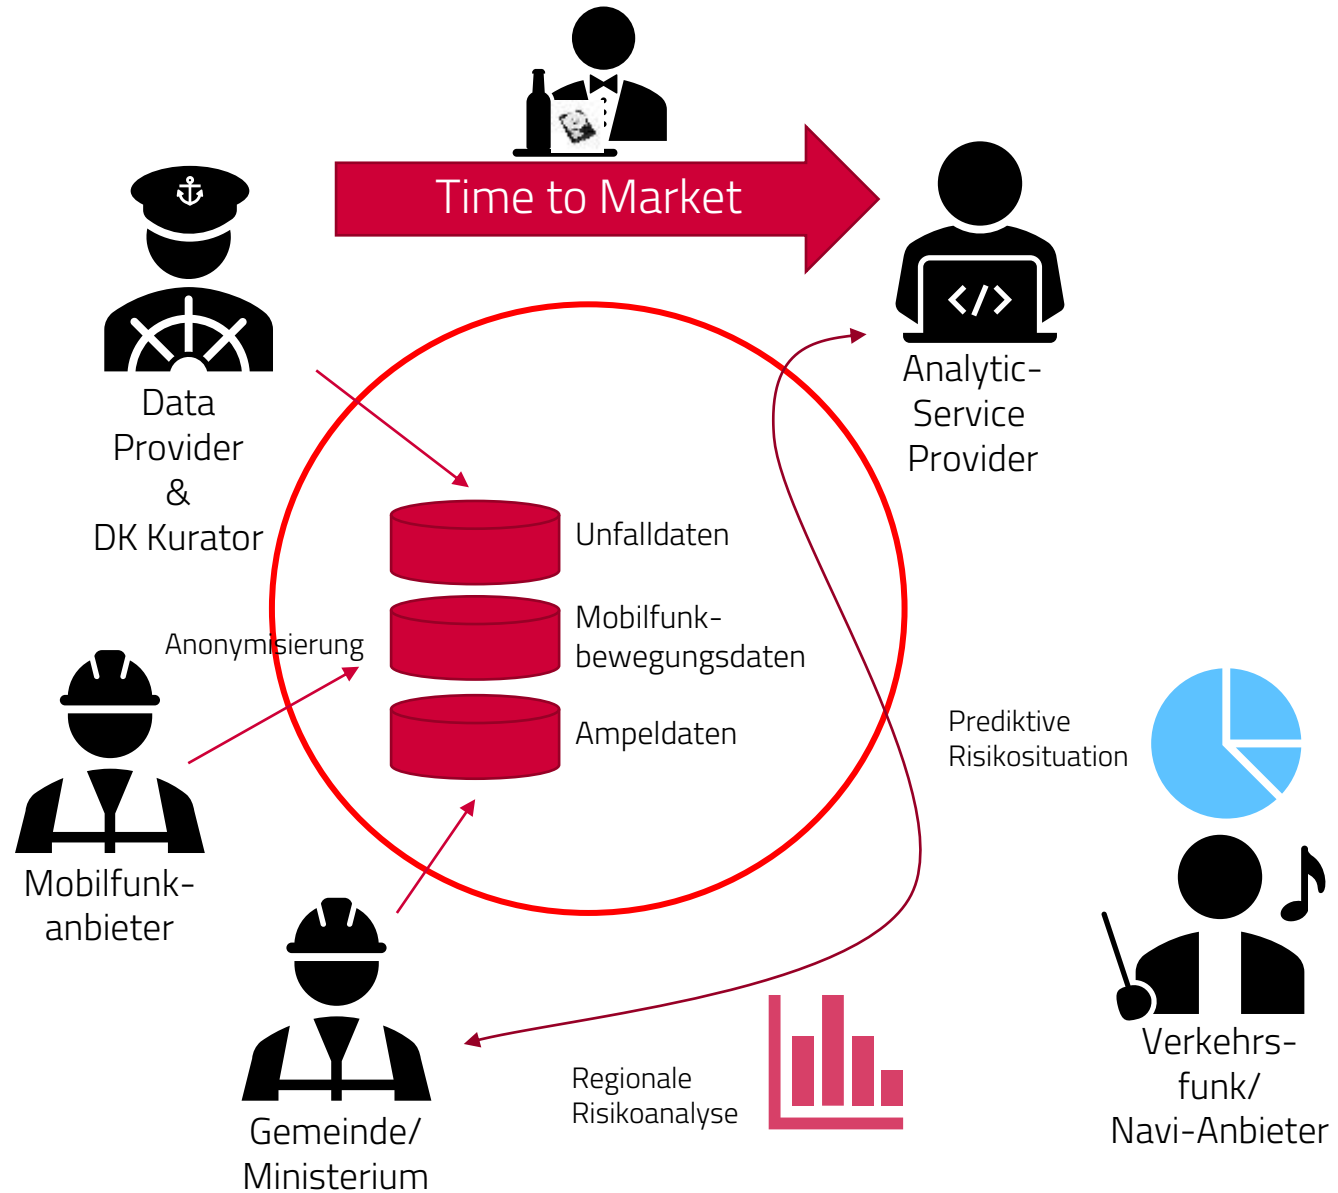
Time to Market

Data Provider & DK Kurator

Analytic-Service Provider

Unfalldaten

Mobilfunkbewegungsdaten

Ampeldaten

Anonymisierung

Mobilfunkanbieter

Prediktive Risikosituation

Gemeinde/ Ministerium

Regionale Risikoanalyse

Verkehrsfunk/ Navi-Anbieter